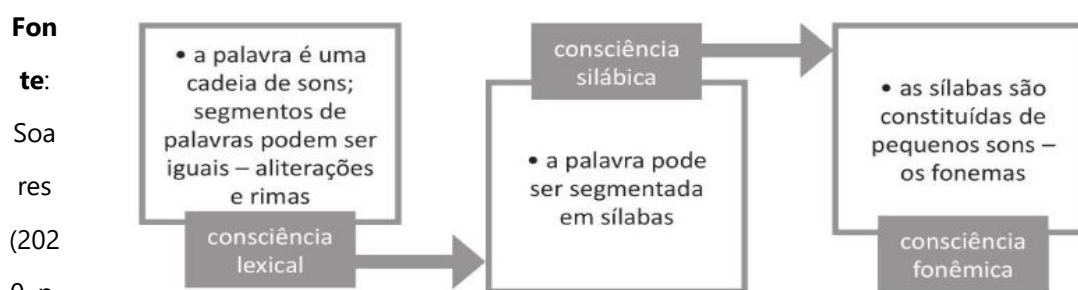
**Fonte**: Soares (2020, p

• a palavra é uma cadeia de sons; segmentos de palavras podem ser iguais – aliterações e rimas

consciência lexical

consciência silábica

• a palavra pode ser segmentada em sílabas

• as sílabas são constituídas de pequenos sons – os fonemas

consciência fonêmica